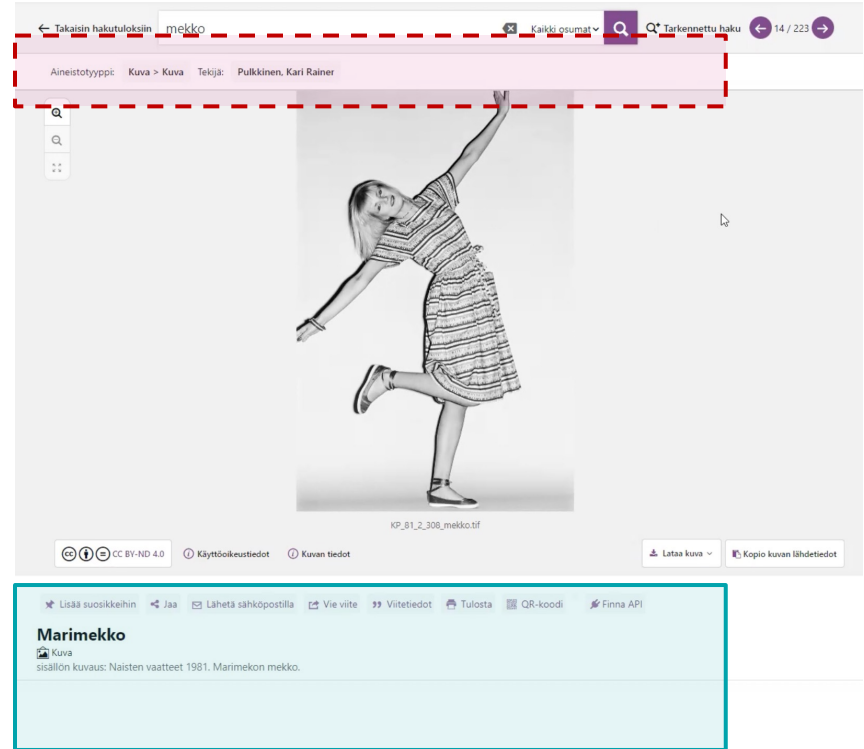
← Takaisin hakutuloksiin mekko Kaikki osumat Tarkennettu haku 14 / 223

Aineistotyyppi: Kuva > Kuva Tekijä: Pulkkinen, Kari Rainer

KP_81_2_308_mekko.tif

CC BY-ND 4.0 Käyttöoikeustiedot Kuvan tiedot Lataa kuva Kopio kuvan lähdetiedot

Lisää suosikkeihin Jaa Lähetä sähköpostilla Vie viite Viitetiedot Tulosta QR-koodi Finna API

Marimekko

Kuva

sisällön kuvaus: Naisten vaatteet 1981. Marimekon mekko.